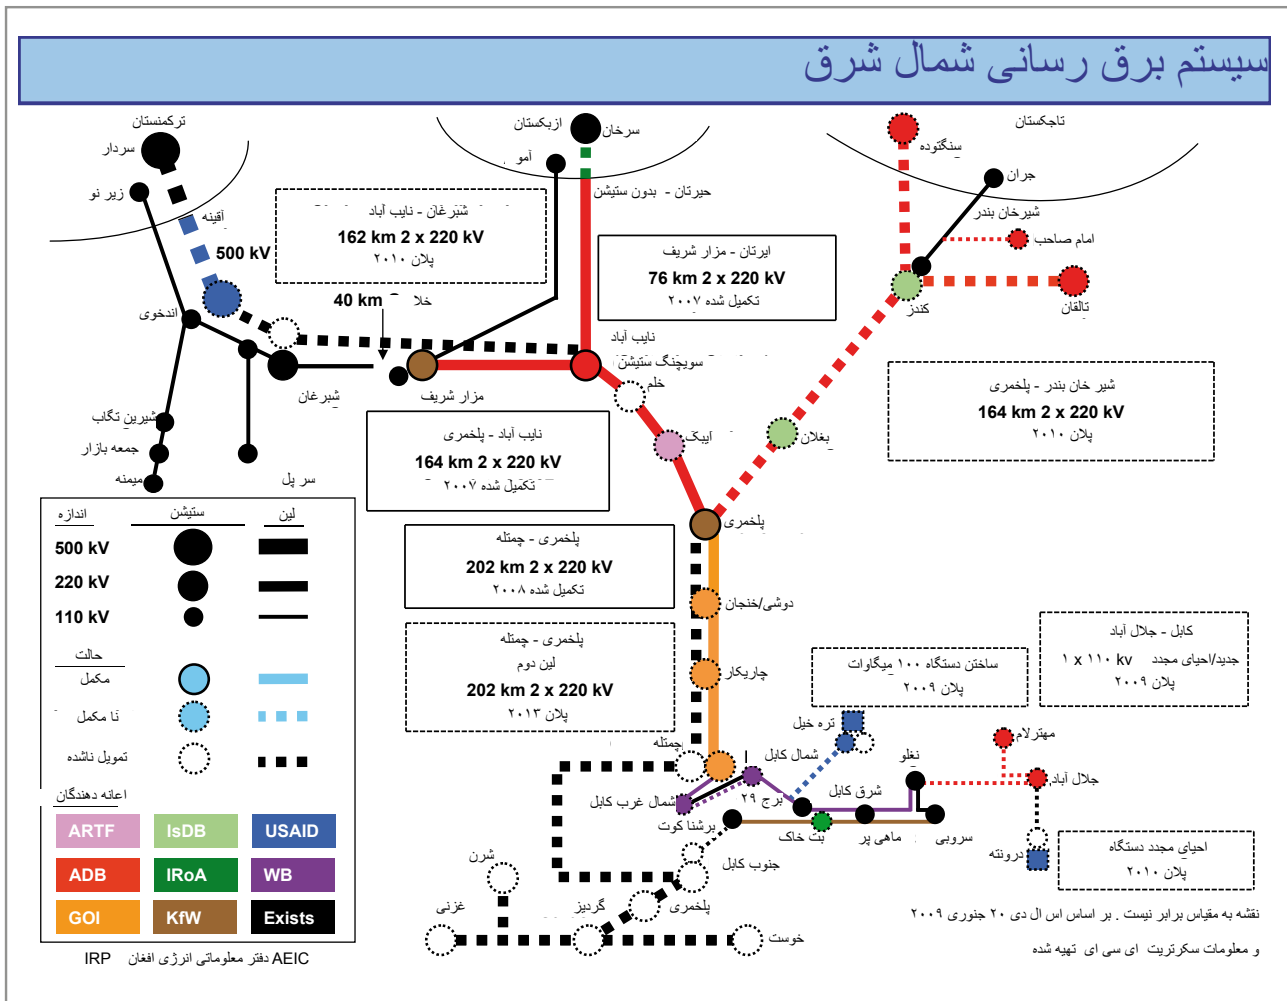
سیستم برق رسانی شمال شرق

ترکمنستان
سردار
زیر نو
آقینه
500 kV
اندخوی
شیرین تگاب
جمعه بازار
میمنه
شبرغان
سر پل

ازبکستان
سرخان
آمو
حیرتان - بدون ستیشن

تاجکستان
سنگتوده
جران
شیرخان بندر
امام صاحب
کندز
تالقان

شبرغان - نایب آباد
162 km 2 x 220 kV
پلان ۲۰۱۰

40 km خلا

ایرتان - مزار شریف
76 km 2 x 220 kV
تکمیل شده ۲۰۰۷

نایب آباد
سویچنگ ستیشن
مزار شریف
خلم
ایبک
بغلان
پلخمری

شیر خان بندر - پلخمری
164 km 2 x 220 kV
پلان ۲۰۱۰

نایب آباد - پلخمری
164 km 2 x 220 kV
تکمیل شده ۲۰۰۷

پلخمری - چمتله
202 km 2 x 220 kV
تکمیل شده ۲۰۰۸

پلخمری - چمتله
لین دوم
202 km 2 x 220 kV
پلان ۲۰۱۳

دوشی/خنجان
چاریکار
چمتله

ساختمان دستگاه ۱۰۰ میگاوات
پلان ۲۰۰۹

کابل - جلال آباد
جدید/احیای مجدد ۱۱۰ kV ۱ x
پلان ۲۰۰۹

تره خیل
شمال کابل
مهترلام
نغلو
جلال آباد
شمال غرب کابل
برج ۲۹
شرق کابل
برشنا کوت
بت خاک
ماهی پر
سروبی
درونته
احیای مجدد دستگاه
پلان ۲۰۱۰
جنوب کابل
شرن
غزنی
گردیز
پلخمری
خوست

اندازه | ستیشن | لین
500 kV
220 kV
110 kV
حالت
مکمل
نا مکمل
تمویل ناشده
اعانه دهندگان
ARTF | IsDB | USAID
ADB | IRoA | WB
GOI | KfW | Exists

IRP دفتر معلوماتی انرژی افغان AEIC

نقشه به مقیاس برابر نیست . بر اساس اس ال دی ۲۰ جنوری ۲۰۰۹
و معلومات سکرتریت ای سی ای تهیه شده